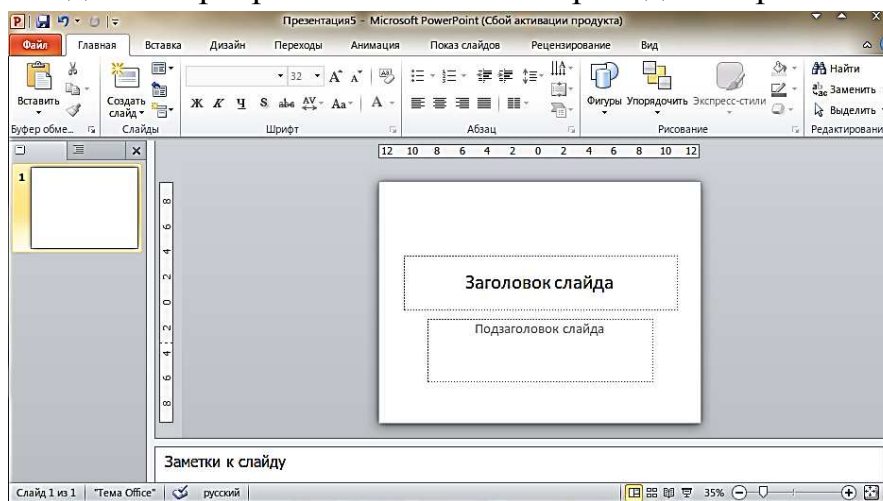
Презентация5 - Microsoft PowerPoint (Сбой активации продукта)

Файл Главная Вставка Дизайн Переходы Анимация Показ слайдов Рецензирование Вид

Вставить Создать слайд 32 Ж К Ч S abc Аа А Фигуры Упорядочить Экспресс-стили Найти Заменить Выделить

Буфер обме... Слайды Шрифт Абзац Рисование Редактировани

1

12 10 8 6 4 2 0 2 4 6 8 10 12

8 6 4 2 0 2 4 6 8

Заголовок слайда

Подзаголовок слайда

Заметки к слайду

Слайд 1 из 1 "Тема Office" русский 35%